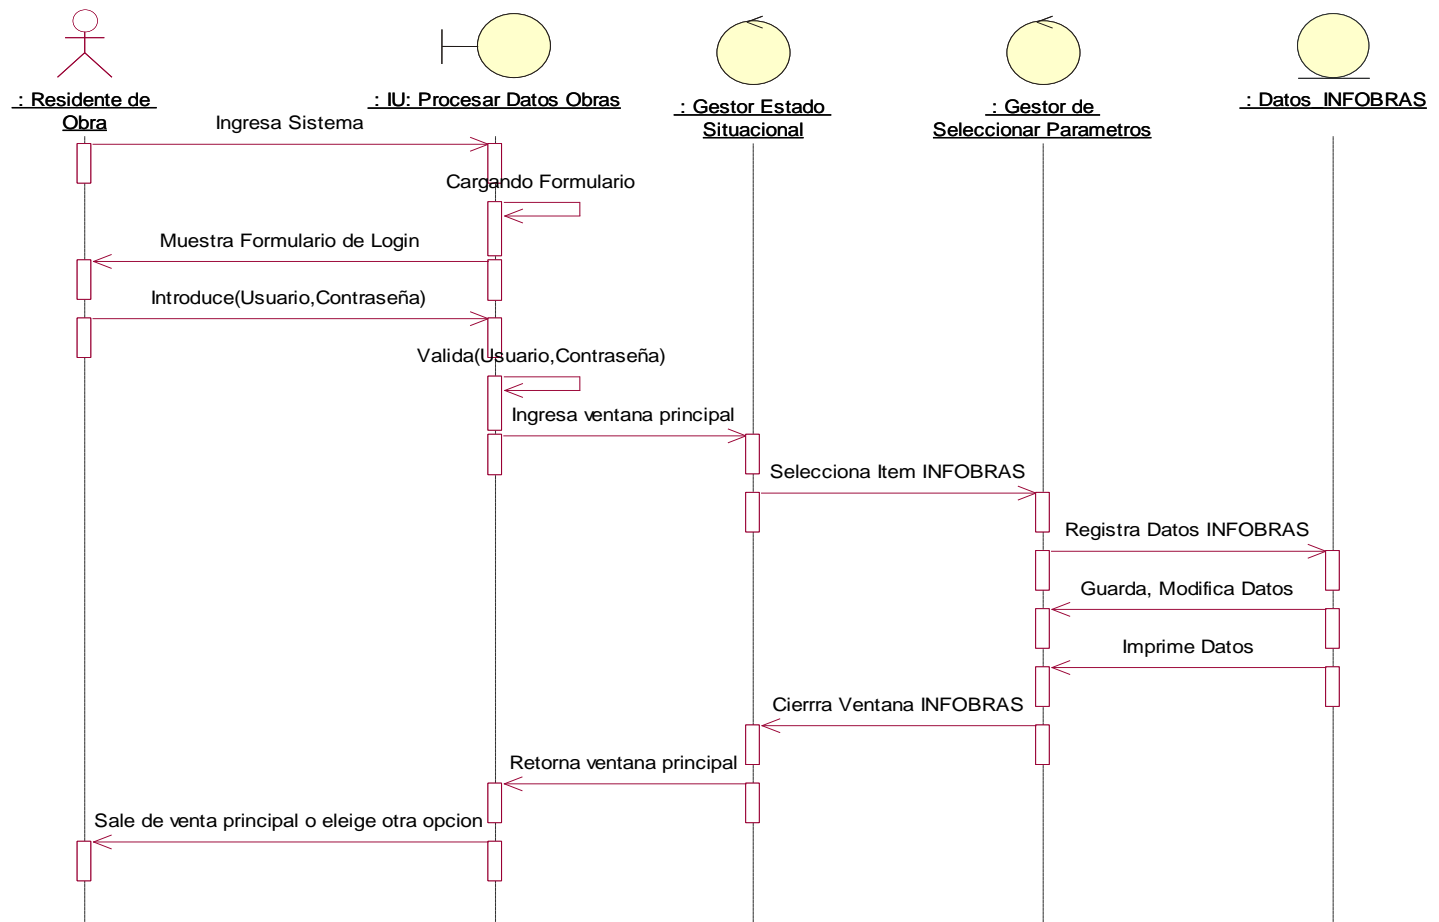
: Residente de Obra

: IU: Procesar Datos Obras

: Gestor Estado Situacional

: Gestor de Seleccionar Parametros

: Datos INFOBRAS

Ingresa Sistema

Cargando Formulario

Muestra Formulario de Login

Introduce(Usuario,Contraseña)

Valida(Usuario,Contraseña)

Ingresa ventana principal

Selecciona Item INFOBRAS

Registra Datos INFOBRAS

Guarda, Modifica Datos

Imprime Datos

Cierrra Ventana INFOBRAS

Retorna ventana principal

Sale de venta principal o eleige otra opcion